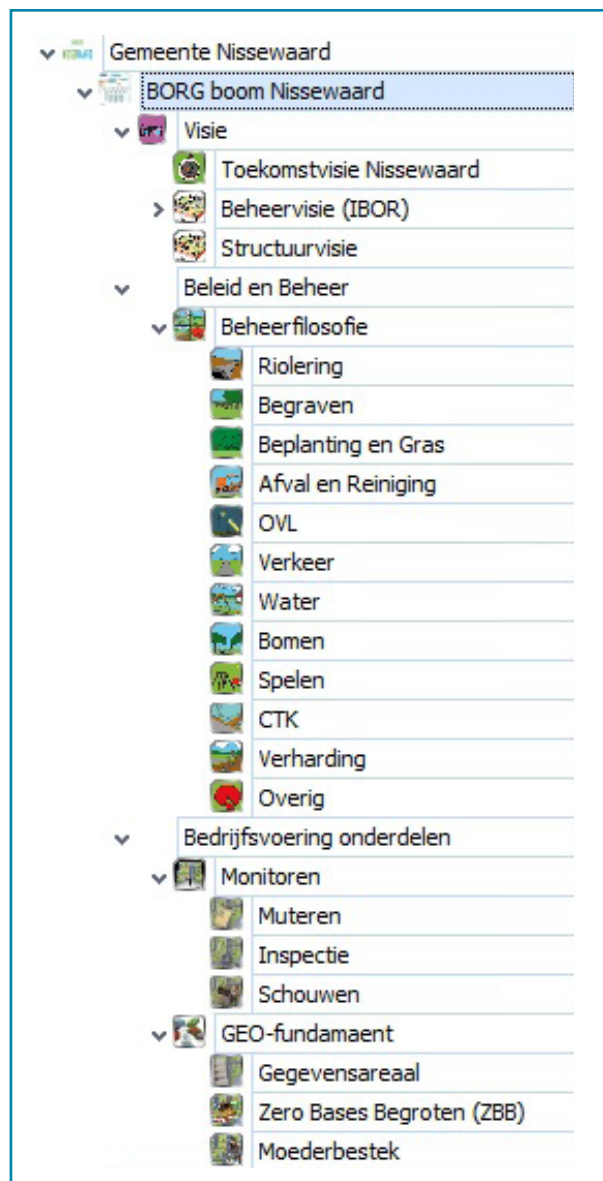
Gemeente Nissewaard
BORG boom Nissewaard
Visie
Toekomstvisie Nissewaard
Beheervisie (IBOR)
Structuurvisie
Beleid en Beheer
Beheerfilosofie
Riolering
Begraven
Beplanting en Gras
Afval en Reiniging
OVL
Verkeer
Water
Bomen
Spelen
CTK
Verharding
Overig
Bedrijfsvoering onderdelen
Monitoren
Muteren
Inspectie
Schouwen
GEO-fundamaent
Gegevensareaal
Zero Bases Begroten (ZBB)
Moederbestek